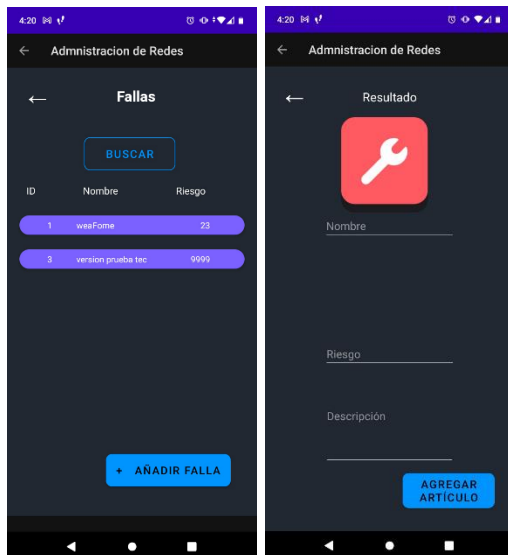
4:20

Admnistracion de Redes

Fallas

BUSCAR

| ID | Nombre | Riesgo |
|---|---|---|
| 1 | weaFome | 23 |
| 3 | version prueba tec | 9999 |

+ AÑADIR FALLA

4:20

Admnistracion de Redes

Resultado

Nombre

Riesgo

Descripción

AGREGAR ARTÍCULO